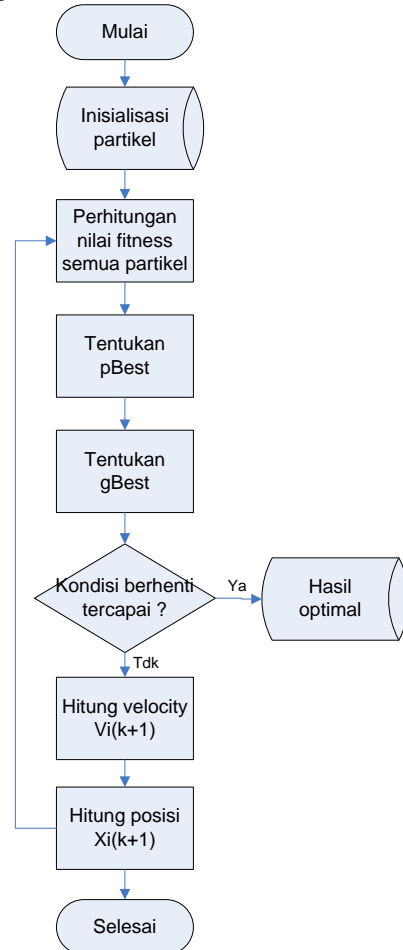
Mulai

Inisialisasi partikel

Perhitungan nilai fitness semua partikel

Tentukan pBest

Tentukan gBest

Kondisi berhenti tercapai ?

Ya

Hasil optimal

Tdk

Hitung velocity Vi(k+1)

Hitung posisi Xi(k+1)

Selesai